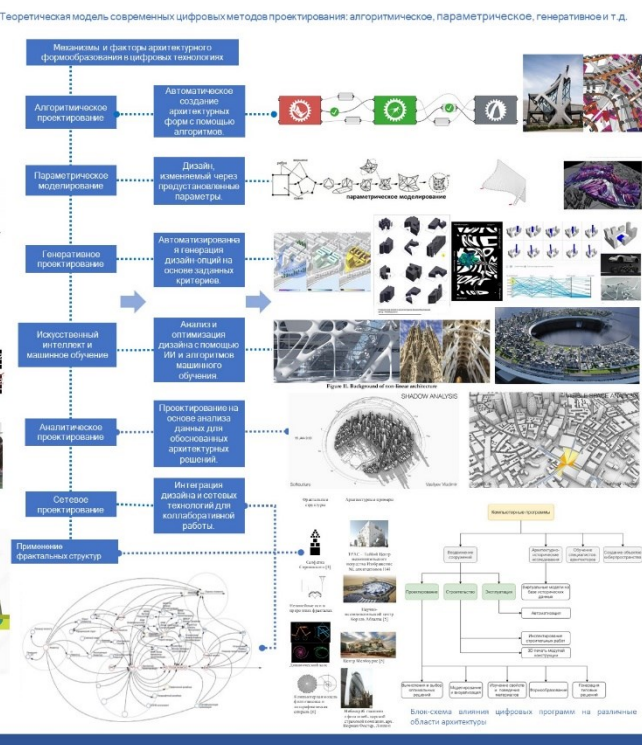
Теоретическая модель современных цифровых методов проектирования: алгоритмическое, параметрическое, генеративное и т.д.

Механизмы и факторы архитектурного формообразования в цифровых технологиях

Алгоритмическое проектирование

Автоматическое создание архитектурных форм с помощью алгоритмов.

Параметрическое моделирование

Дизайн, изменяемый через предустановленные параметры.

параметрическое моделирование

Генеративное проектирование

Автоматизированная генерация дизайн-опций на основе заданных критериев.

Искусственный интеллект и машинное обучение

Анализ и оптимизация дизайна с помощью ИИ и алгоритмов машинного обучения.

Figure 8. Background of non-linear architecture

Аналитическое проектирование

Проектирование на основе анализа данных для обоснованных архитектурных решений.

SHADOW ANALYSIS

Сетевое проектирование

Интеграция дизайна и сетевых технологий для коллаборативной работы.

Применение фрактальных структур

Фрактальные структуры

Архитектурные примеры

Компьютерные программы

Блок-схема влияния цифровых программ на различные области архитектуры